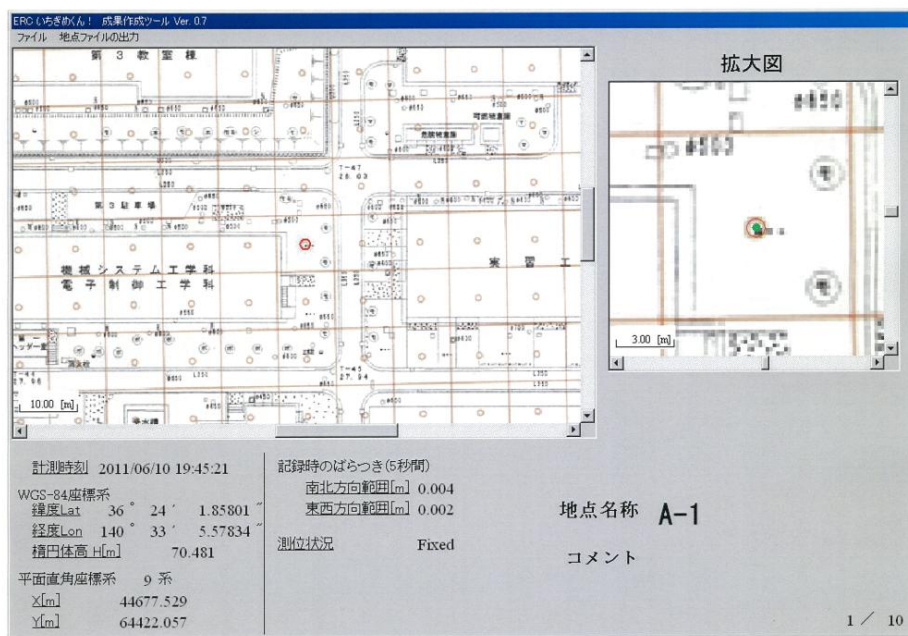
ERC いちぎめくん！ 成果作成ツール Ver. 0.7
ファイル 地点ファイルの出力

第 3 教 室 棟
危険物倉庫
第 3 駐 車 場
機 械 シ ス テ ム 工 学 科
電 子 制 御 工 学 科
実 習 工
10.00 [m]

拡大図
3.00 [m]

計測時刻 2011/06/10 19:45:21
WGS-84座標系
緯度Lat 36 ° 24 ′ 1.85801 ″
経度Lon 140 ° 33 ′ 5.57834 ″
楕円体高 H[m] 70.481
平面直角座標系 9 系
X[m] 44677.529
Y[m] 64422.057

記録時のばらつき(5秒間)
南北方向範囲[m] 0.004
東西方向範囲[m] 0.002
測位状況 Fixed

地点名称 A-1
コメント

1 / 10